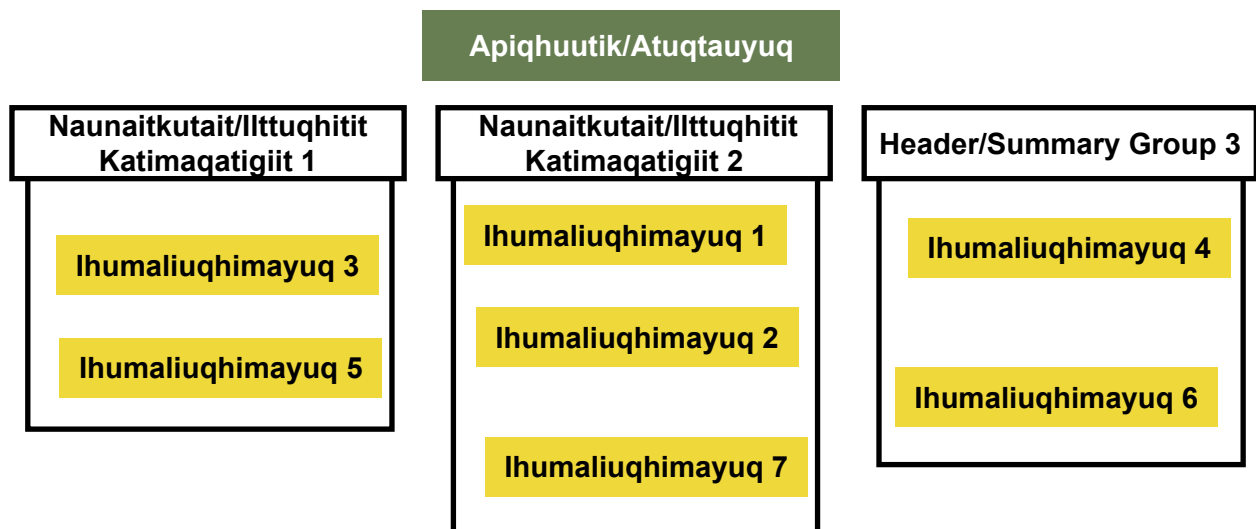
Apiqhuutik/Atuqtauyuq

Naunaitkutait/Ilttuqhitit Katimaqatigiit 1

Ihumaliuqhimayuq 3

Ihumaliuqhimayuq 5

Naunaitkutait/Ilttuqhitit Katimaqatigiit 2

Ihumaliuqhimayuq 1

Ihumaliuqhimayuq 2

Ihumaliuqhimayuq 7

Header/Summary Group 3

Ihumaliuqhimayuq 4

Ihumaliuqhimayuq 6